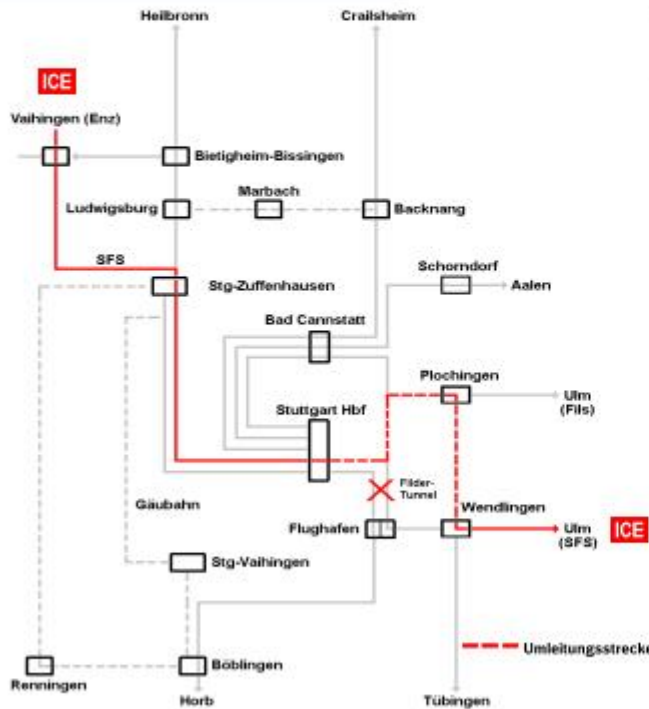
Heilbronn

Crailsheim

ICE

Vaihingen (Enz)

Bietigheim-Bissingen

Marbach

Ludwigsburg

Backnang

SFS

Stg-Zuffenhausen

Schorndorf

Aalen

Bad Cannstatt

Plochingen

Ulm (Fils)

Stuttgart Hbf

Filder-Tunnel

Gäubahn

Flughafen

Wendlingen

Ulm (SFS)

ICE

Stg-Vaihingen

Umleitungsstreck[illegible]

Renningen

Böblingen

Horb

Tübingen